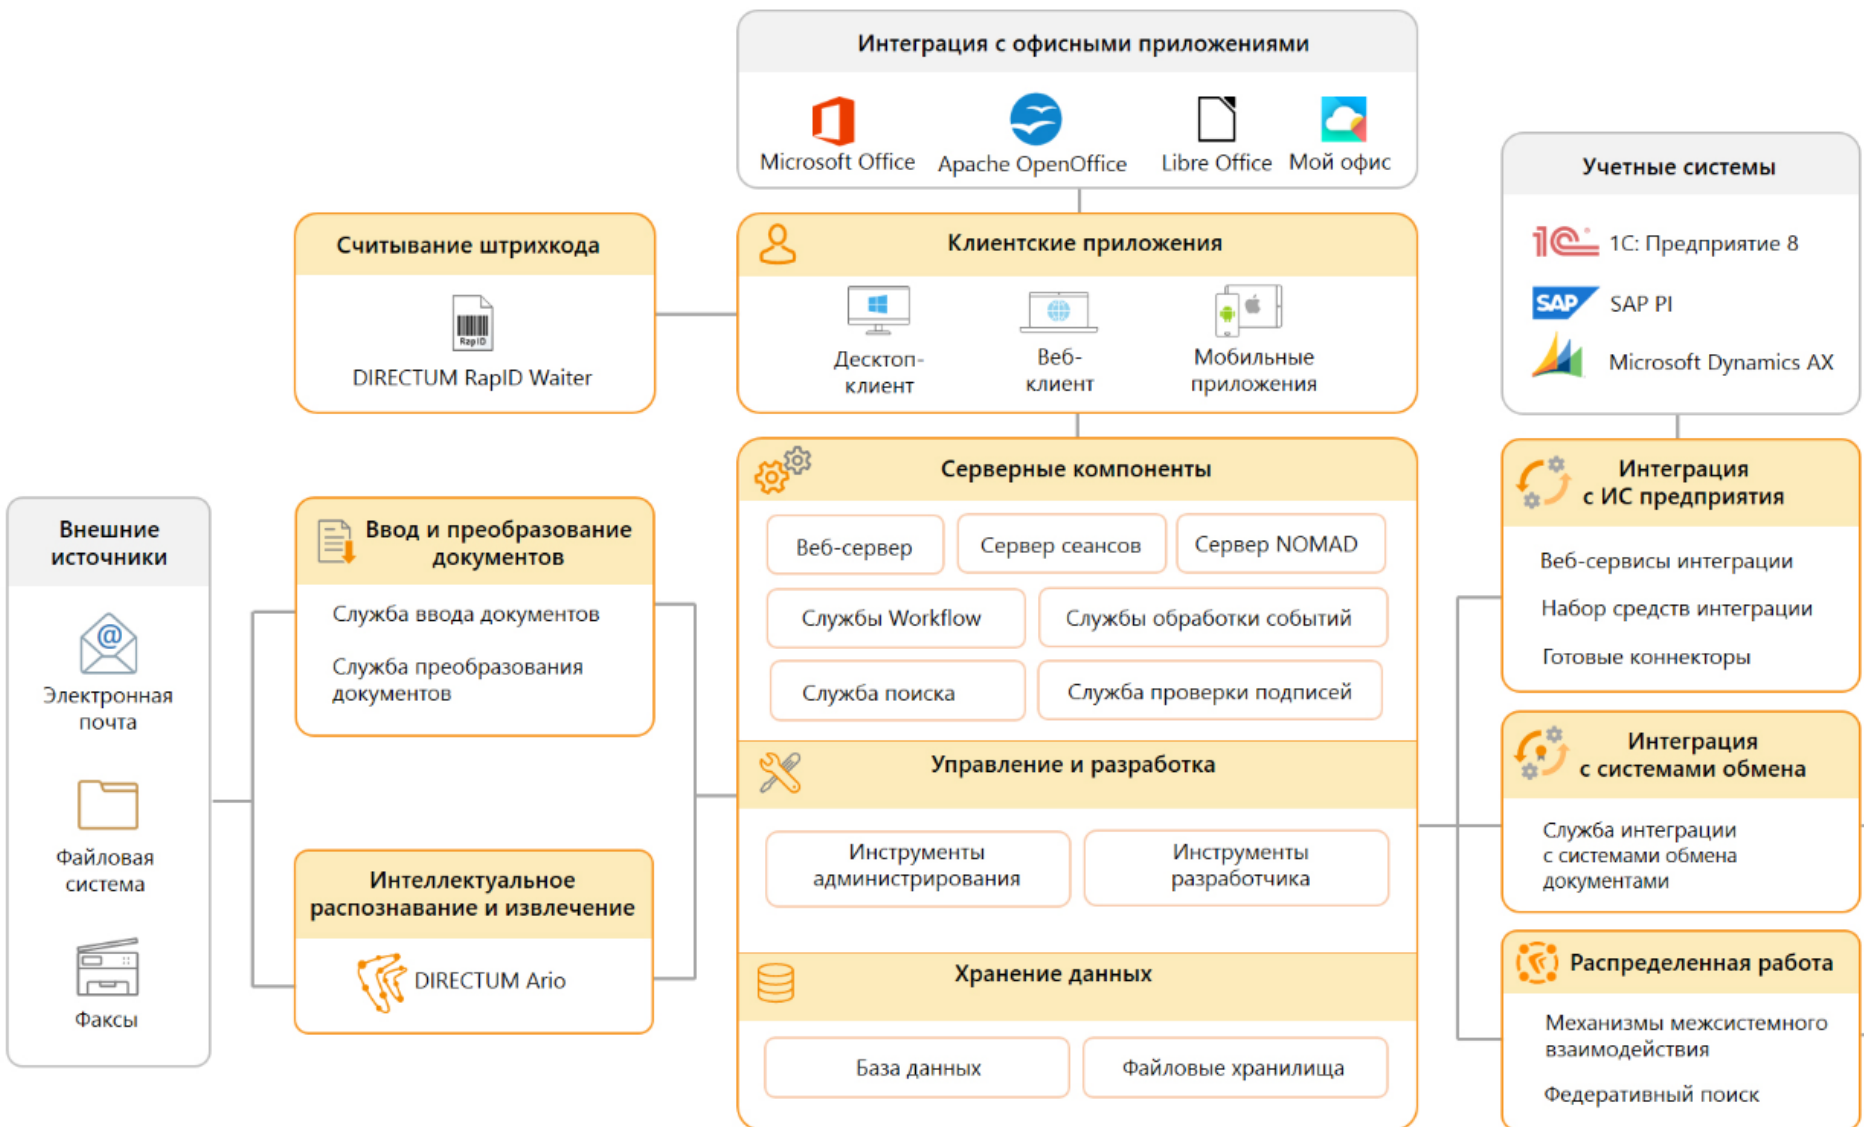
Интеграция с офисными приложениями

Microsoft Office
Apache OpenOffice
Libre Office
Мой офис

Учетные системы

1С: Предприятие 8
SAP PI
Microsoft Dynamics AX

Считывание штрихкода

RapID

DIRECTUM RapID Waiter

Клиентские приложения

Десктоп-клиент
Веб-клиент
Мобильные приложения

Внешние источники

Электронная почта
Файловая система
Факсы

Ввод и преобразование документов

Служба ввода документов
Служба преобразования документов

Интеллектуальное распознавание и извлечение

DIRECTUM Ario

Серверные компоненты

Веб-сервер
Сервер сеансов
Сервер NOMAD
Службы Workflow
Службы обработки событий
Служба поиска
Служба проверки подписей

Управление и разработка

Инструменты администрирования
Инструменты разработчика

Хранение данных

База данных
Файловые хранилища

Интеграция с ИС предприятия

Веб-сервисы интеграции
Набор средств интеграции
Готовые коннекторы

Интеграция с системами обмена

Служба интеграции с системами обмена документами

Распределенная работа

Механизмы межсистемного взаимодействия
Федеративный поиск